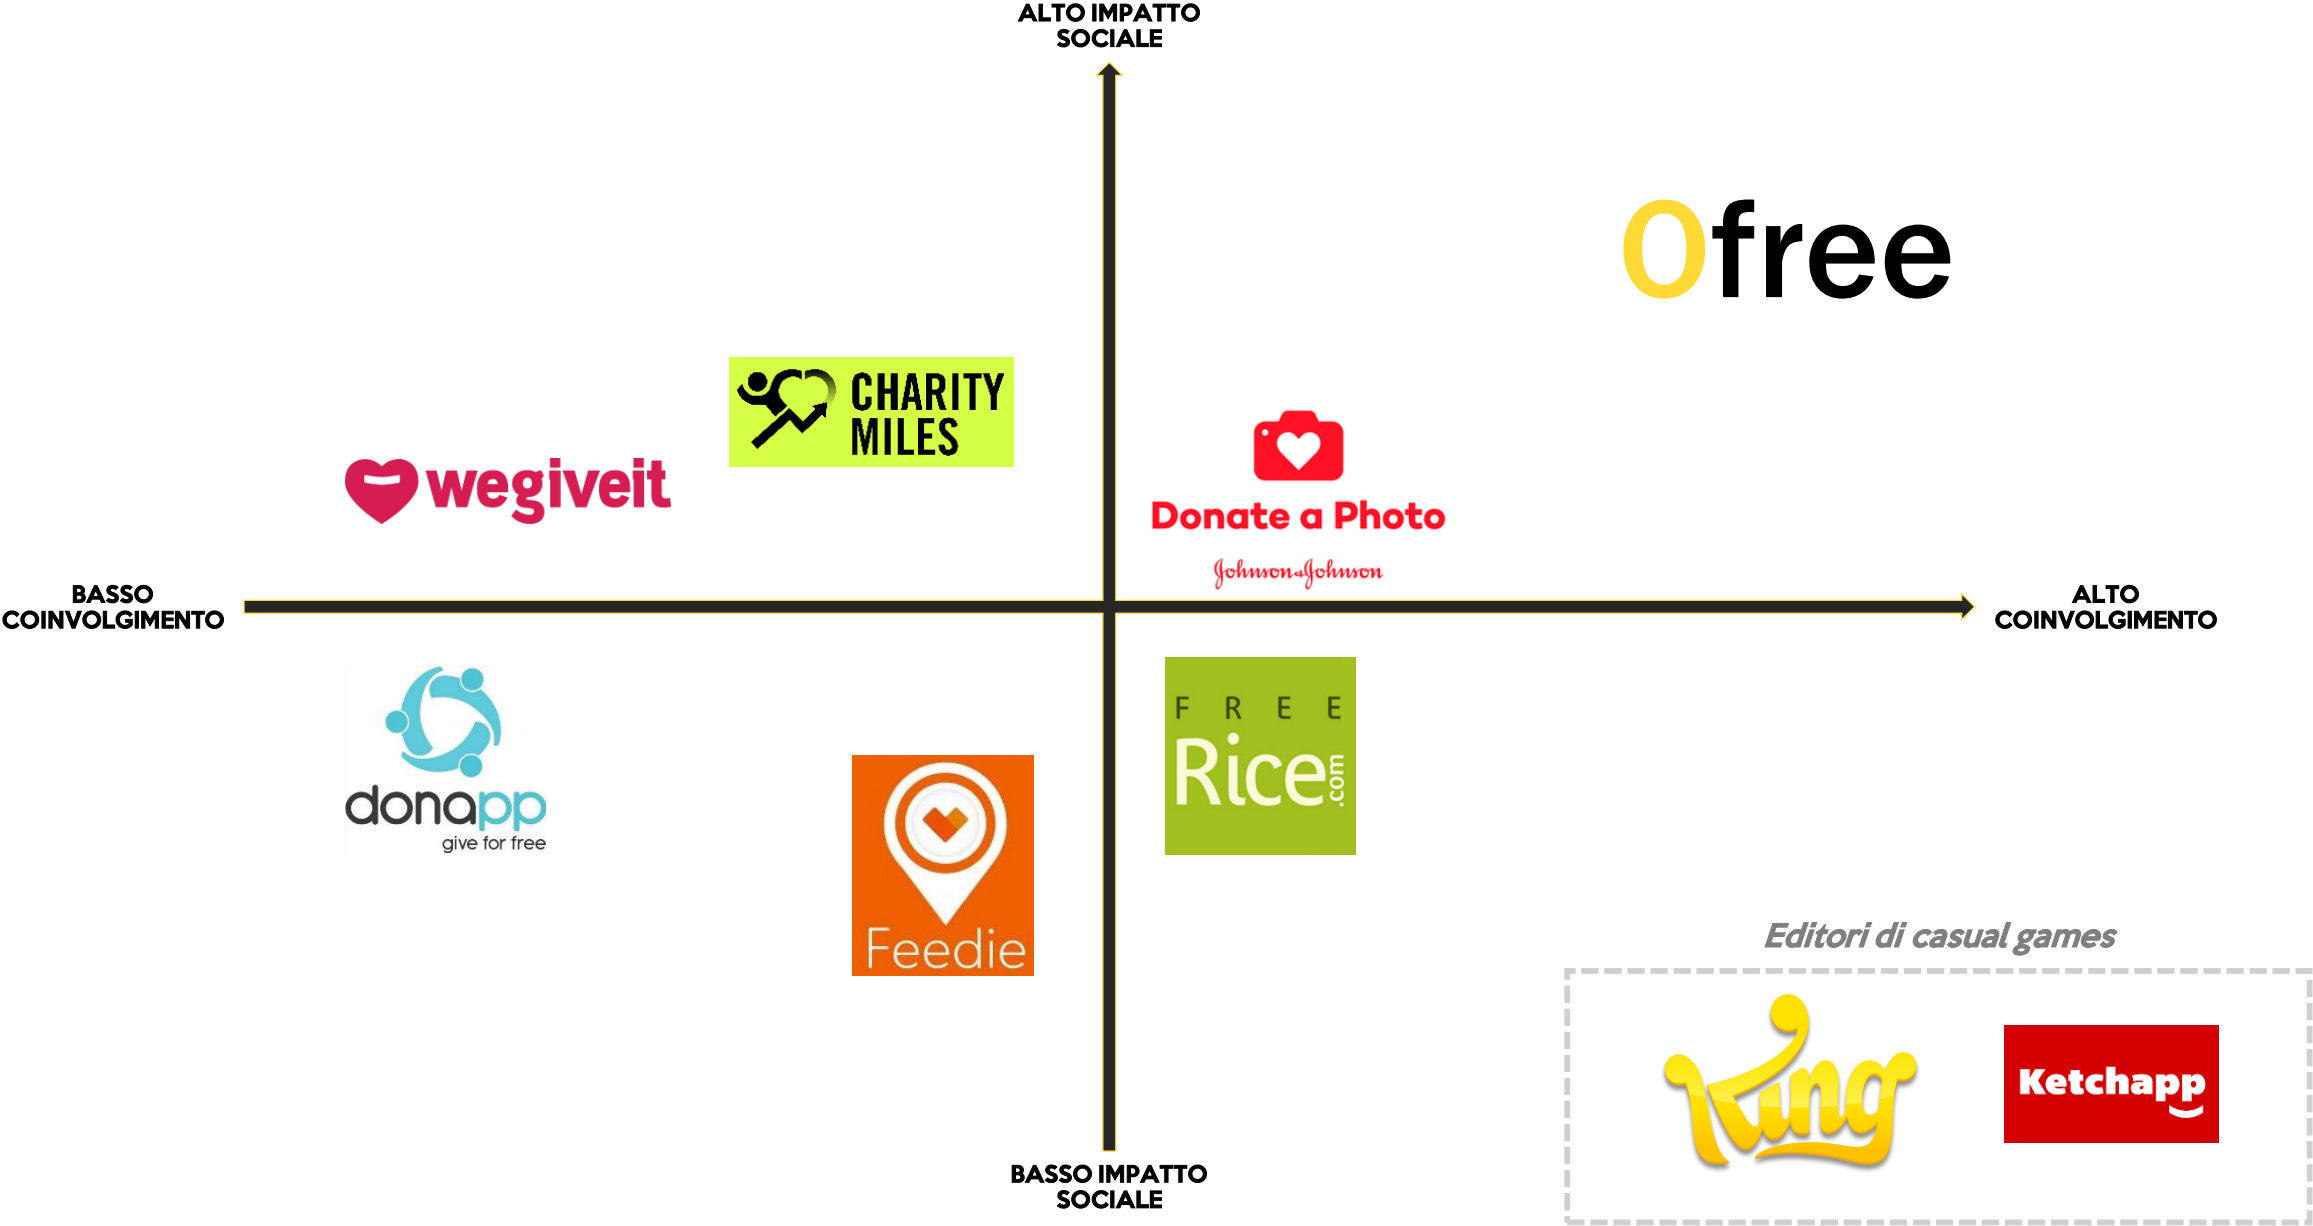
ALTO IMPATTO SOCIALE

0free

CHARITY MILES

wegiveit

Donate a Photo

Johnson&Johnson

BASSO COINVOLGIMENTO

ALTO COINVOLGIMENTO

donapp
give for free

FREE
Rice.com

Feedie

Editori di casual games

King

Ketchapp

BASSO IMPATTO SOCIALE